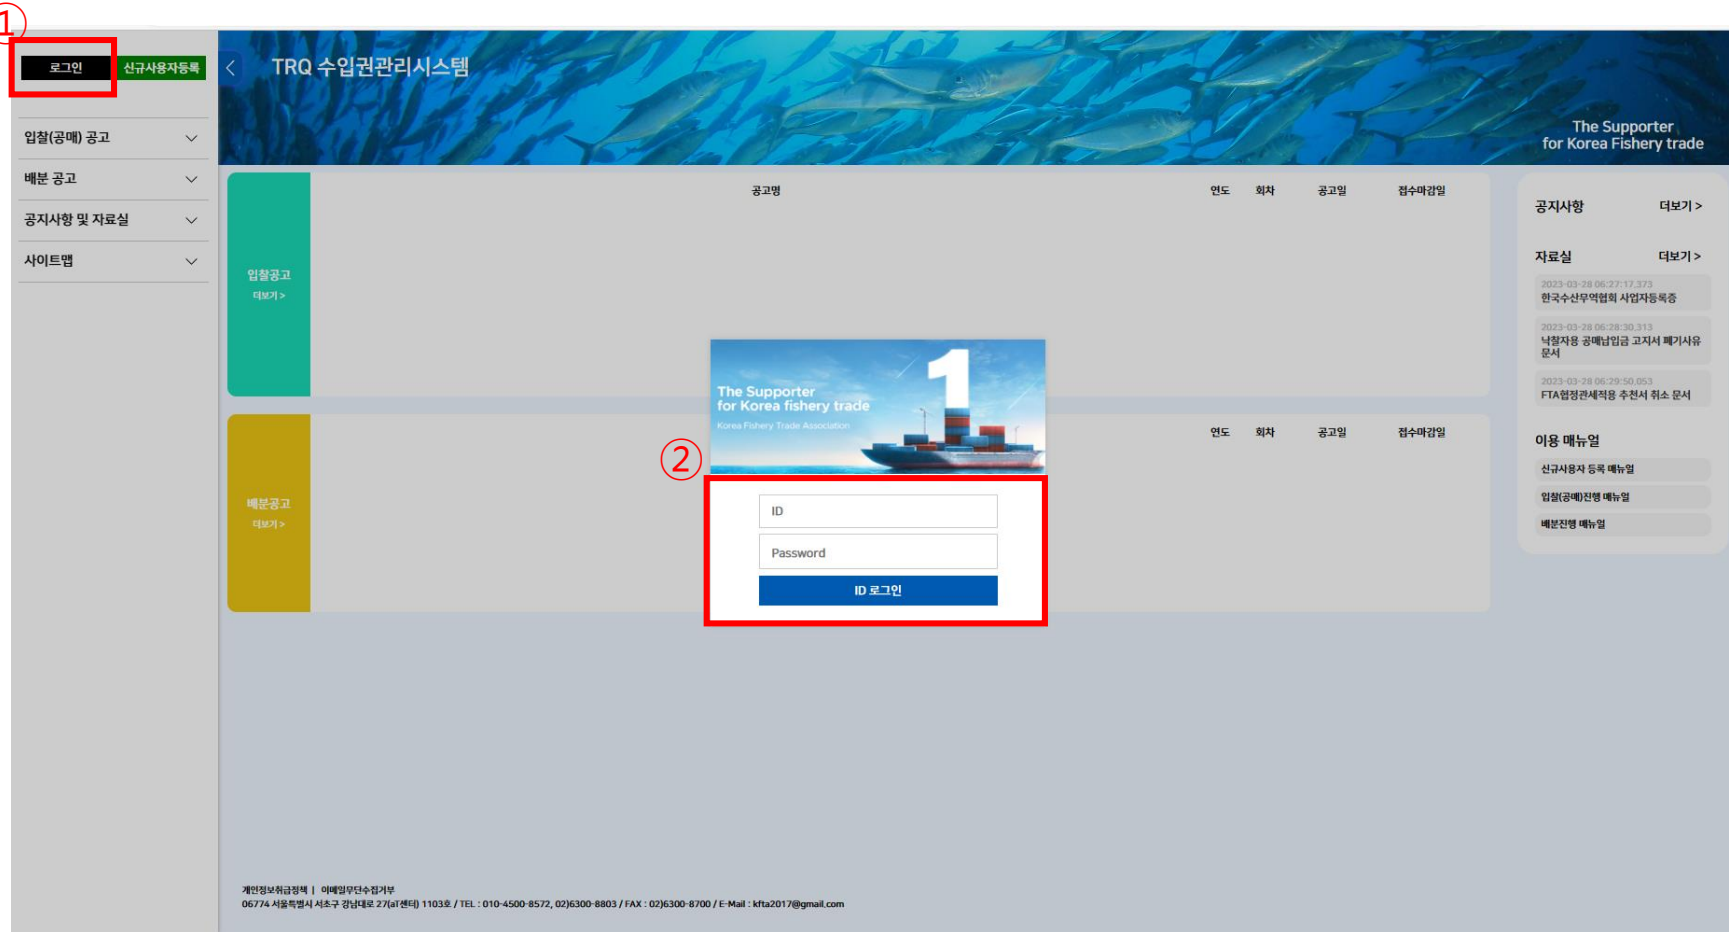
①

로그인 신규사용자등록

입찰(공매) 공고

배분 공고

공지사항 및 자료실

사이트맵

TRQ 수입권관리시스템

The Supporter for Korea Fishery trade

입찰공고
더보기 >

| 공고명 | 연도 | 회차 | 공고일 | 접수마감일 |
|---|---|---|---|---|

배분공고
더보기 >

| 연도 | 회차 | 공고일 | 접수마감일 |
|---|---|---|---|

The Supporter for Korea fishery trade
Korea Fishery Trade Association

②

ID

Password

ID 로그인

공지사항 더보기 >

자료실 더보기 >

2023-03-28 06:27:17.373
한국수산무역협회 사업자등록증

2023-03-28 06:28:30.313
낙찰자용 공매납입금 고지서 폐기사유 문서

2023-03-28 06:29:50.053
FTA협정관세적용 추천서 취소 문서

이용 매뉴얼

신규사용자 등록 매뉴얼

입찰(공매)진행 매뉴얼

배분진행 매뉴얼

개인정보취급정책 | 이메일무단수집거부
06774 서울특별시 서초구 강남대로 27(aT센터) 1103호 / TEL : 010-4500-8572, 02)6300-8803 / FAX : 02)6300-8700 / E-Mail : kfta2017@gmail.com